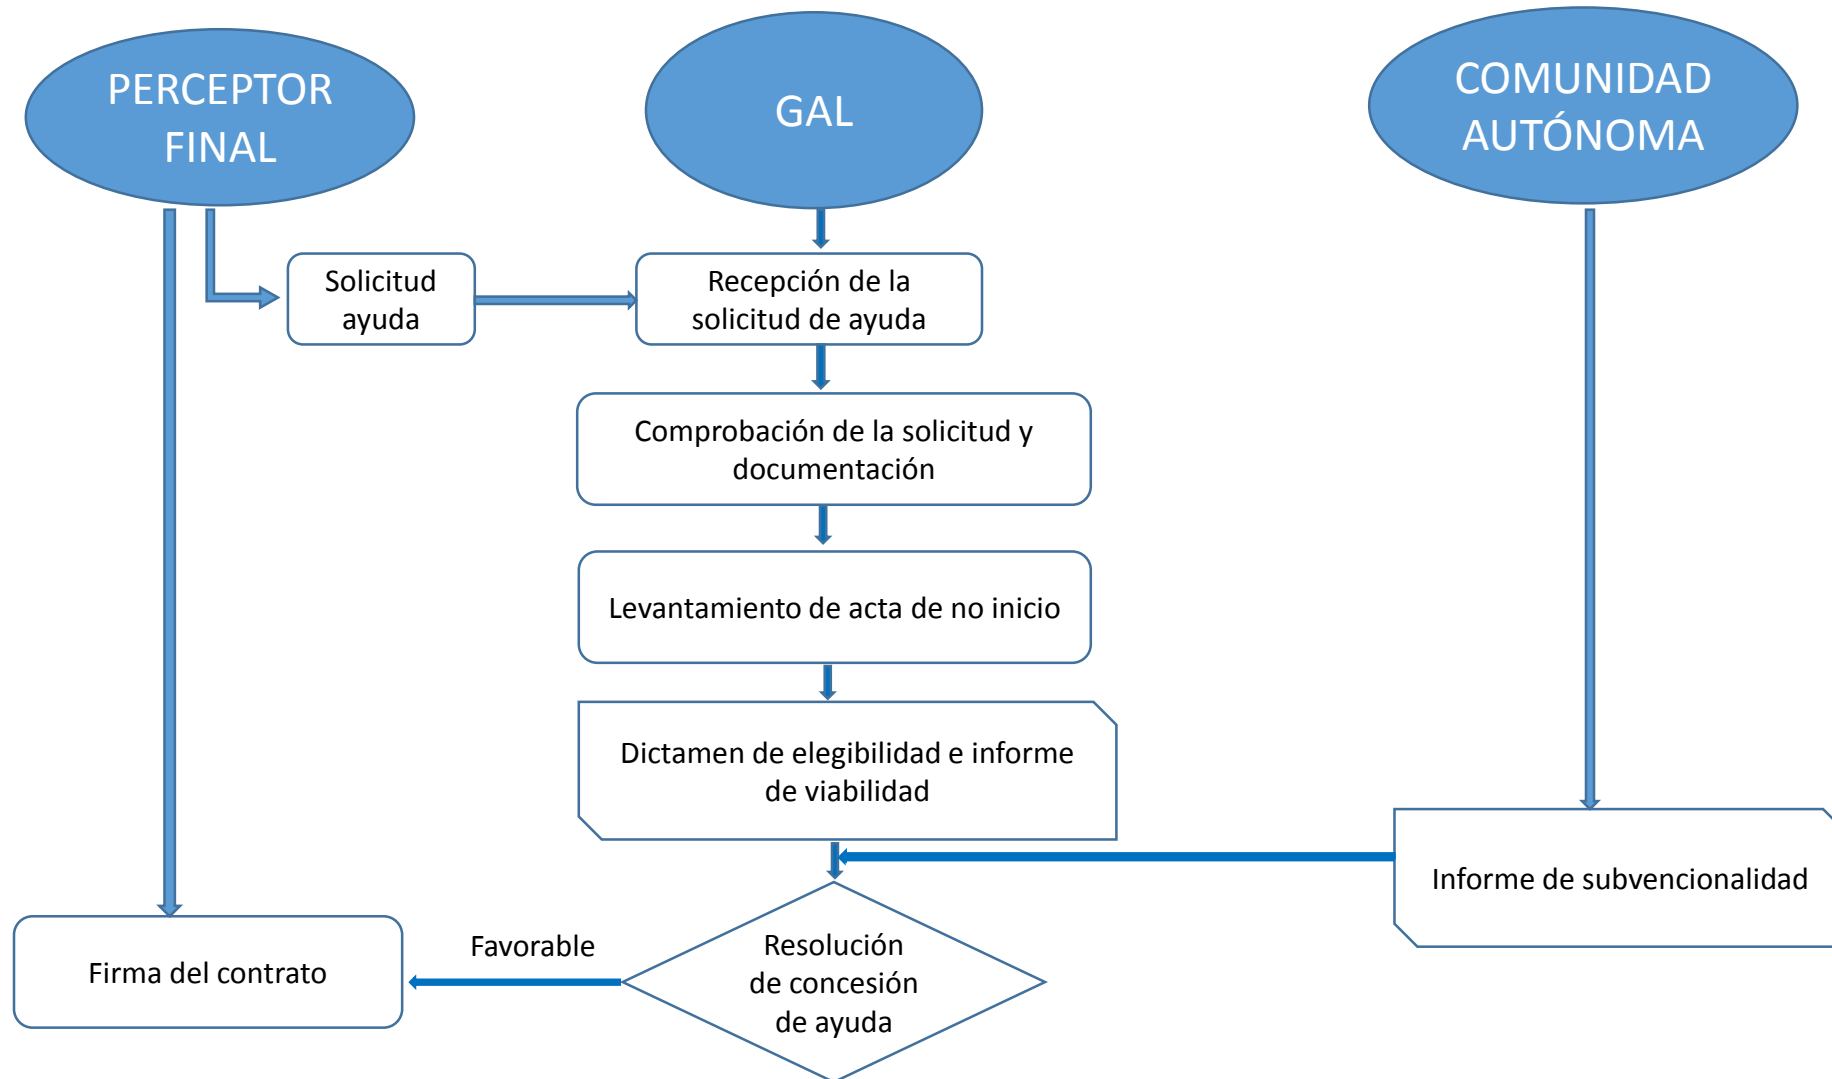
PERCEPTOR FINAL

GAL

COMUNIDAD AUTÓNOMA

Solicitud ayuda

Recepción de la solicitud de ayuda

Comprobación de la solicitud y documentación

Levantamiento de acta de no inicio

Dictamen de elegibilidad e informe de viabilidad

Informe de subvencionalidad

Resolución de concesión de ayuda

Favorable

Firma del contrato